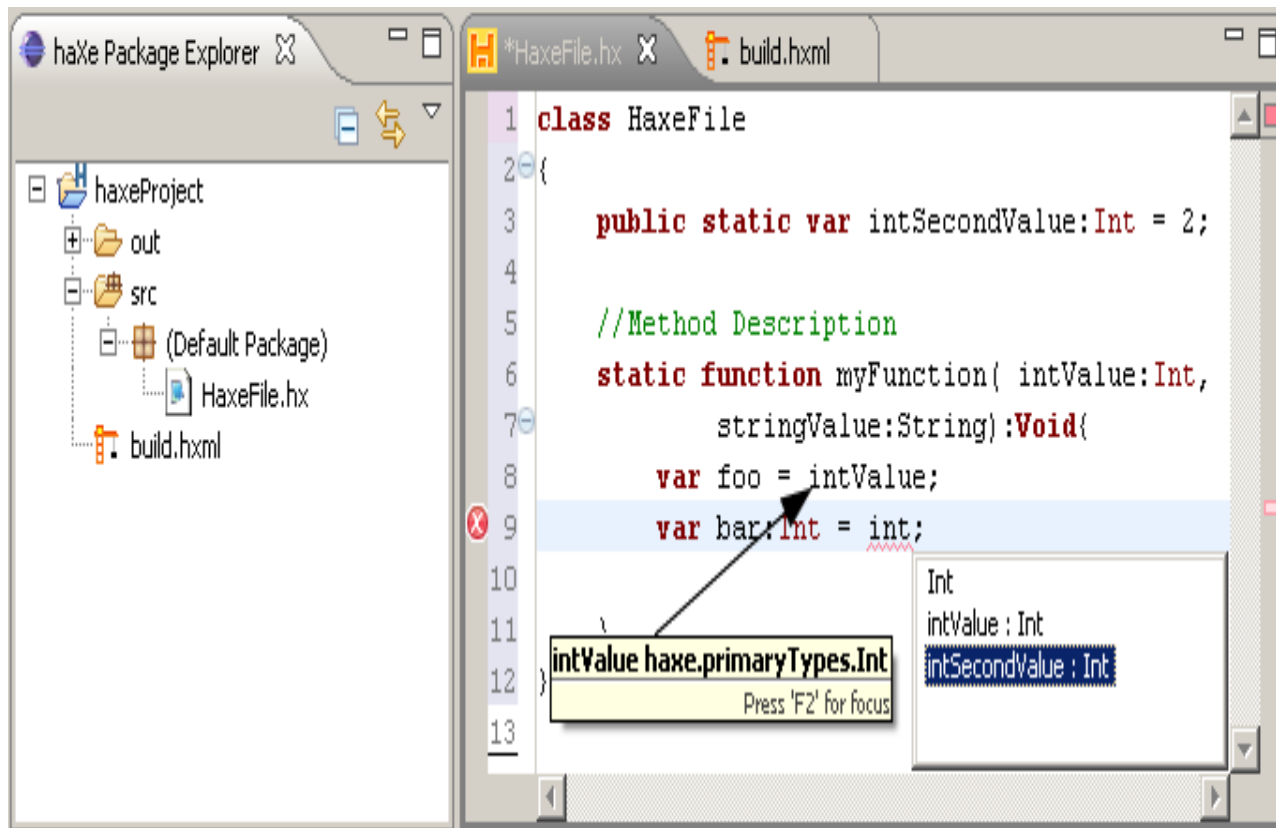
haXe Package Explorer

haxeProject
out
src
(Default Package)
HaxeFile.hx
build.hxml

*HaxeFile.hx
build.hxml

1 class HaxeFile
2 {
3 public static var intSecondValue:Int = 2;
4
5 //Method Description
6 static function myFunction( intValue:Int,
7 stringValue:String):Void{
8 var foo = intValue;
9 var bar:Int = int;
10
11 }
12 }
13

intValue haxe.primaryTypes.Int
Press 'F2' for focus

Int
intValue : Int
intSecondValue : Int